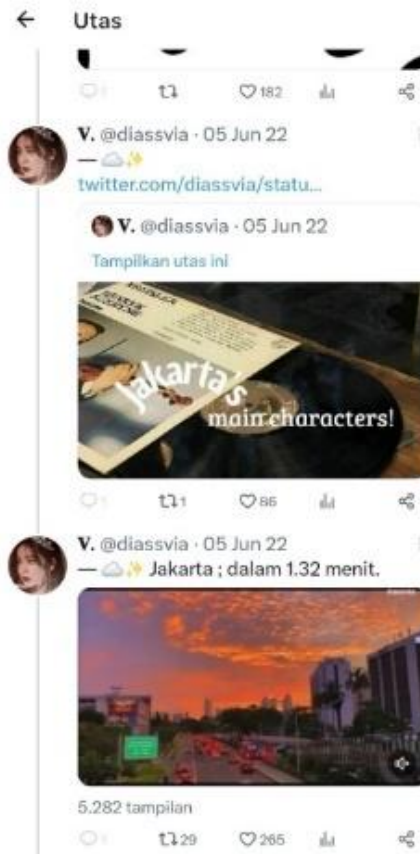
← Utas

1 182

V. @diassvia · 05 Jun 22
—☁️✨
twitter.com/diassvia/statu...

V. @diassvia · 05 Jun 22
Tampilkan utas ini

Jakarta's main characters!

1 1 86

V. @diassvia · 05 Jun 22
—☁️✨ Jakarta ; dalam 1.32 menit.

5.282 tampilan

1 29 265